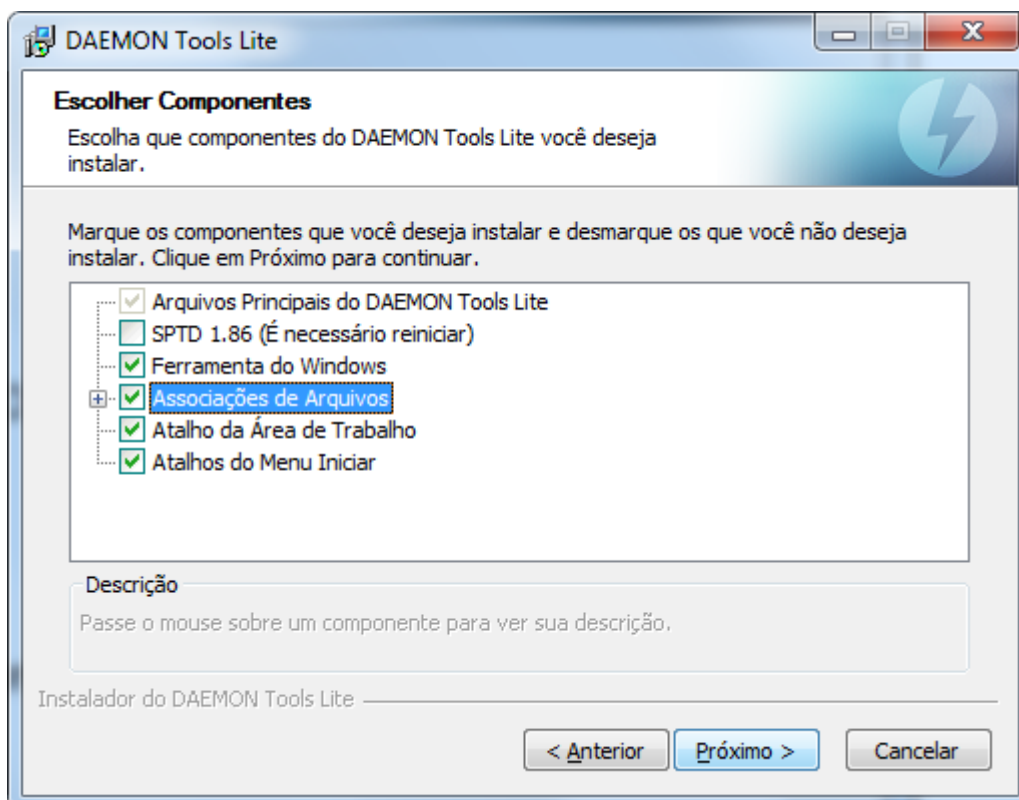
DAEMON Tools Lite

Escolher Componentes

Escolha que componentes do DAEMON Tools Lite você deseja instalar.

Marque os componentes que você deseja instalar e desmarque os que você não deseja instalar. Clique em Próximo para continuar.

Arquivos Principais do DAEMON Tools Lite
SPTD 1.86 (É necessário reiniciar)
Ferramenta do Windows
Associações de Arquivos
Atalho da Área de Trabalho
Atalhos do Menu Iniciar

Descrição

Passe o mouse sobre um componente para ver sua descrição.

Instalador do DAEMON Tools Lite

< Anterior Próximo > Cancelar